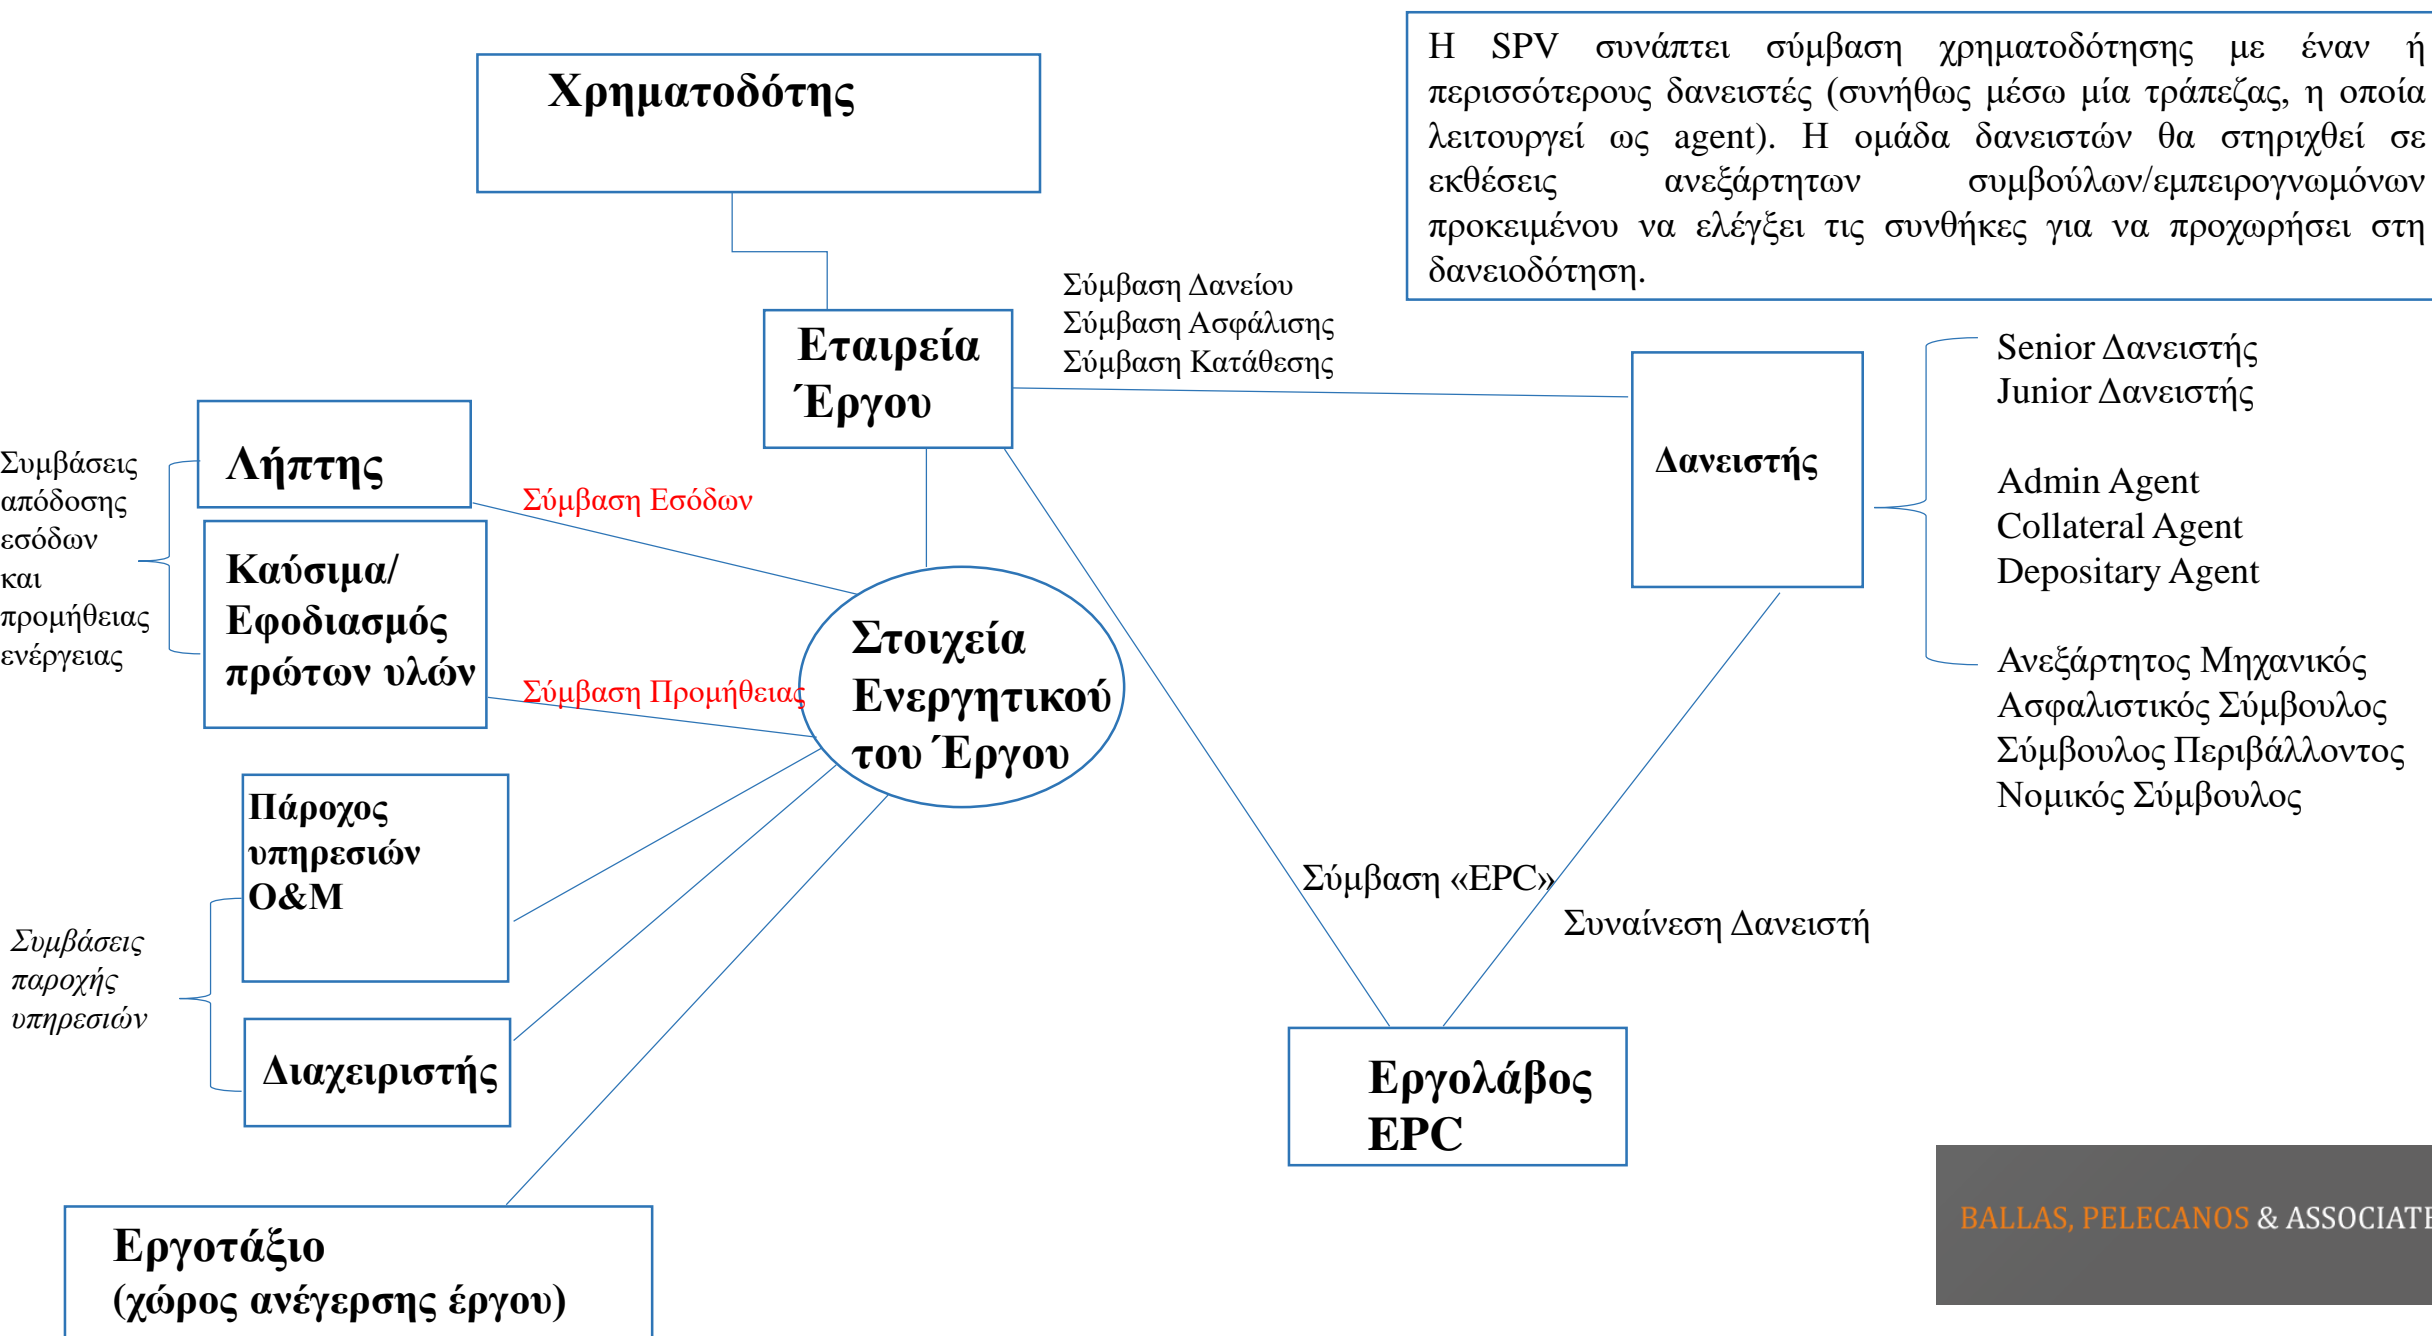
Χρηματοδότης

Η SPV συνάπτει σύμβαση χρηματοδότησης με έναν ή περισσότερους δανειστές (συνήθως μέσω μία τράπεζας, η οποία λειτουργεί ως agent). Η ομάδα δανειστών θα στηριχθεί σε εκθέσεις ανεξάρτητων συμβούλων/εμπειρογνωμόνων προκειμένου να ελέγξει τις συνθήκες για να προχωρήσει στη δανειοδότηση.

Σύμβαση Δανείου
Σύμβαση Ασφάλισης
Σύμβαση Κατάθεσης

Εταιρεία Έργου

Senior Δανειστής
Junior Δανειστής

Admin Agent
Collateral Agent
Depositary Agent

Ανεξάρτητος Μηχανικός
Ασφαλιστικός Σύμβουλος
Σύμβουλος Περιβάλλοντος
Νομικός Σύμβουλος

Δανειστής

Συμβάσεις απόδοσης εσόδων και προμήθειας ενέργειας

Λήπτης

Σύμβαση Εσόδων

Καύσιμα/ Εφοδιασμός πρώτων υλών

Σύμβαση Προμήθειας

Στοιχεία Ενεργητικού του Έργου

Πάροχος υπηρεσιών O&M

Συμβάσεις παροχής υπηρεσιών

Διαχειριστής

Σύμβαση «EPC»

Συναίνεση Δανειστή

Εργολάβος EPC

Εργοτάξιο
(χώρος ανέγερσης έργου)

BALLAS, PELECANOS & ASSOCIATE